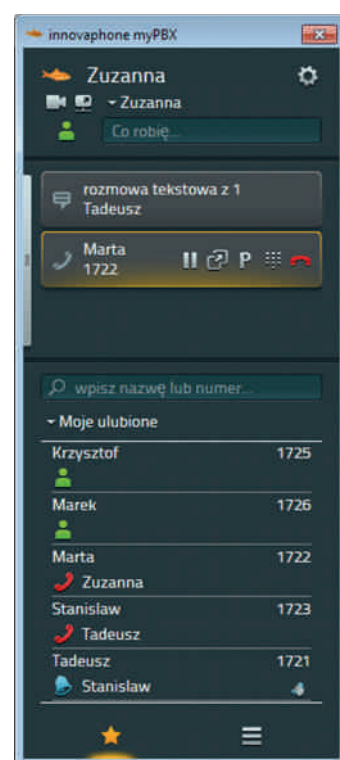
innovaphone myPBX

Zuzanna

Zuzanna

Co robię...

rozmowa tekstowa z 1
Tadeusz

Marta
1722

P

wpisz nazwę lub numer...

Moje ulubione

Krzysztof 1725

Marek 1726

Marta 1722
Zuzanna

Stanislaw 1723
Tadeusz

Tadeusz 1721
Stanislaw